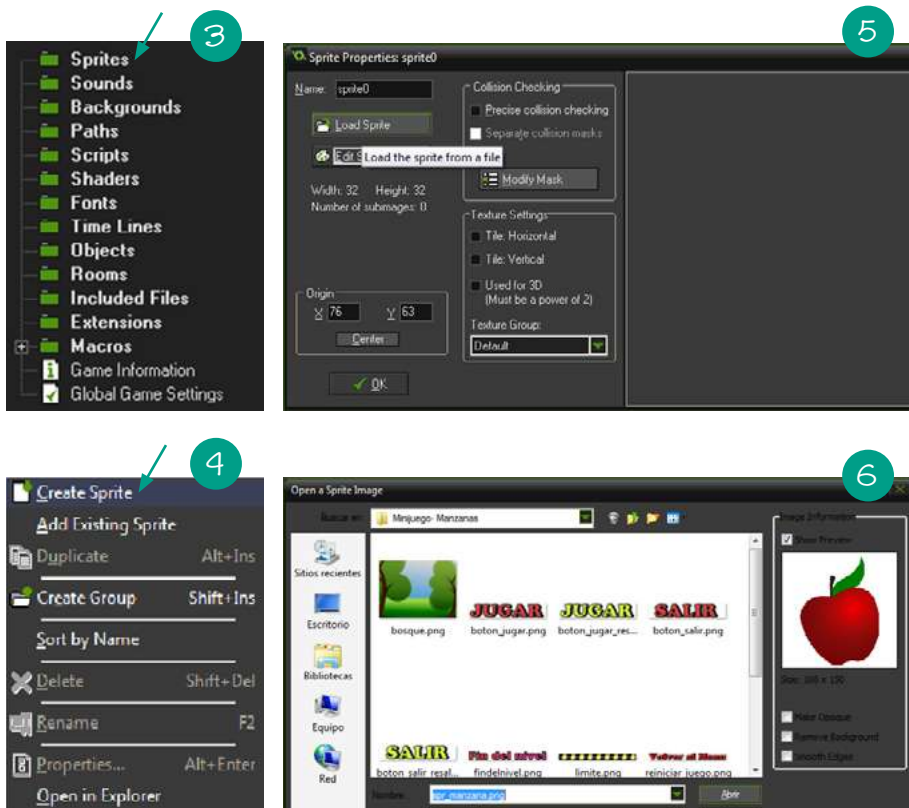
3

Sprites
Sounds
Backgrounds
Paths
Scripts
Shaders
Fonts
Time Lines
Objects
Rooms
Included Files
Extensions
Macros
Game Information
Global Game Settings

5

Sprite Properties: sprite0

Name: sprite0

Load Sprite

Edit S Load the sprite from a file

Width: 32 Height: 32
Number of subimages: 0

Origin
X 76 Y 63
Center

OK

Collision Checking
Precise collision checking
Separate collision masks

Modify Mask

Texture Settings
Tile: Horizontal
Tile: Vertical
Used for 3D
(Must be a power of 2)
Texture Group:
Default

4

Create Sprite
Add Existing Sprite
Duplicate Alt+Ins
Create Group Shift+Ins
Sort by Name
Delete Shift+Del
Rename F2
Properties... Alt+Enter
Open in Explorer

6

Open a Sprite Image

Buscar en: Minijuego- Manzanas

Sitios recientes
Escritorio
Bibliotecas
Equipo
Red

bosque.png
JUGAR
boton_jugar.png
JUGAR
boton_jugar_res...
SALIR
boton_salir.png
SALIR
boton_salir_resal...
Fin del nivel
findelnivel.png
limite.png
Volver al Menu
reiniciar_juego.png

Nombre: spr_manzana.png
Abrir

Image Information
Show Preview
Size: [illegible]
Make Opaque
Remove Background
Smooth Edges